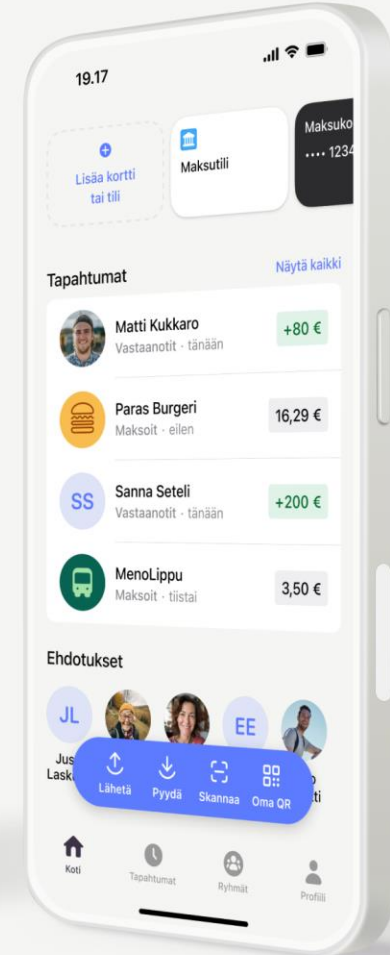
19.17

Lisää kortti tai tili

Maksutili

Maksuko
•••• 1234

Tapahtumat

Näytä kaikki

Matti Kukkaro
Vastaanotit · tänään
+80 €

Paras Burgeri
Maksoit · eilen
16,29 €

SS
Sanna Seteli
Vastaanotit · tänään
+200 €

MenoLippu
Maksoit · tiistai
3,50 €

Ehdotukset

JL
Jus
Lask

EE

Lähetä
Pyydä
Skannaa
Oma QR

Koti
Tapahtumat
Ryhmät
Profiili